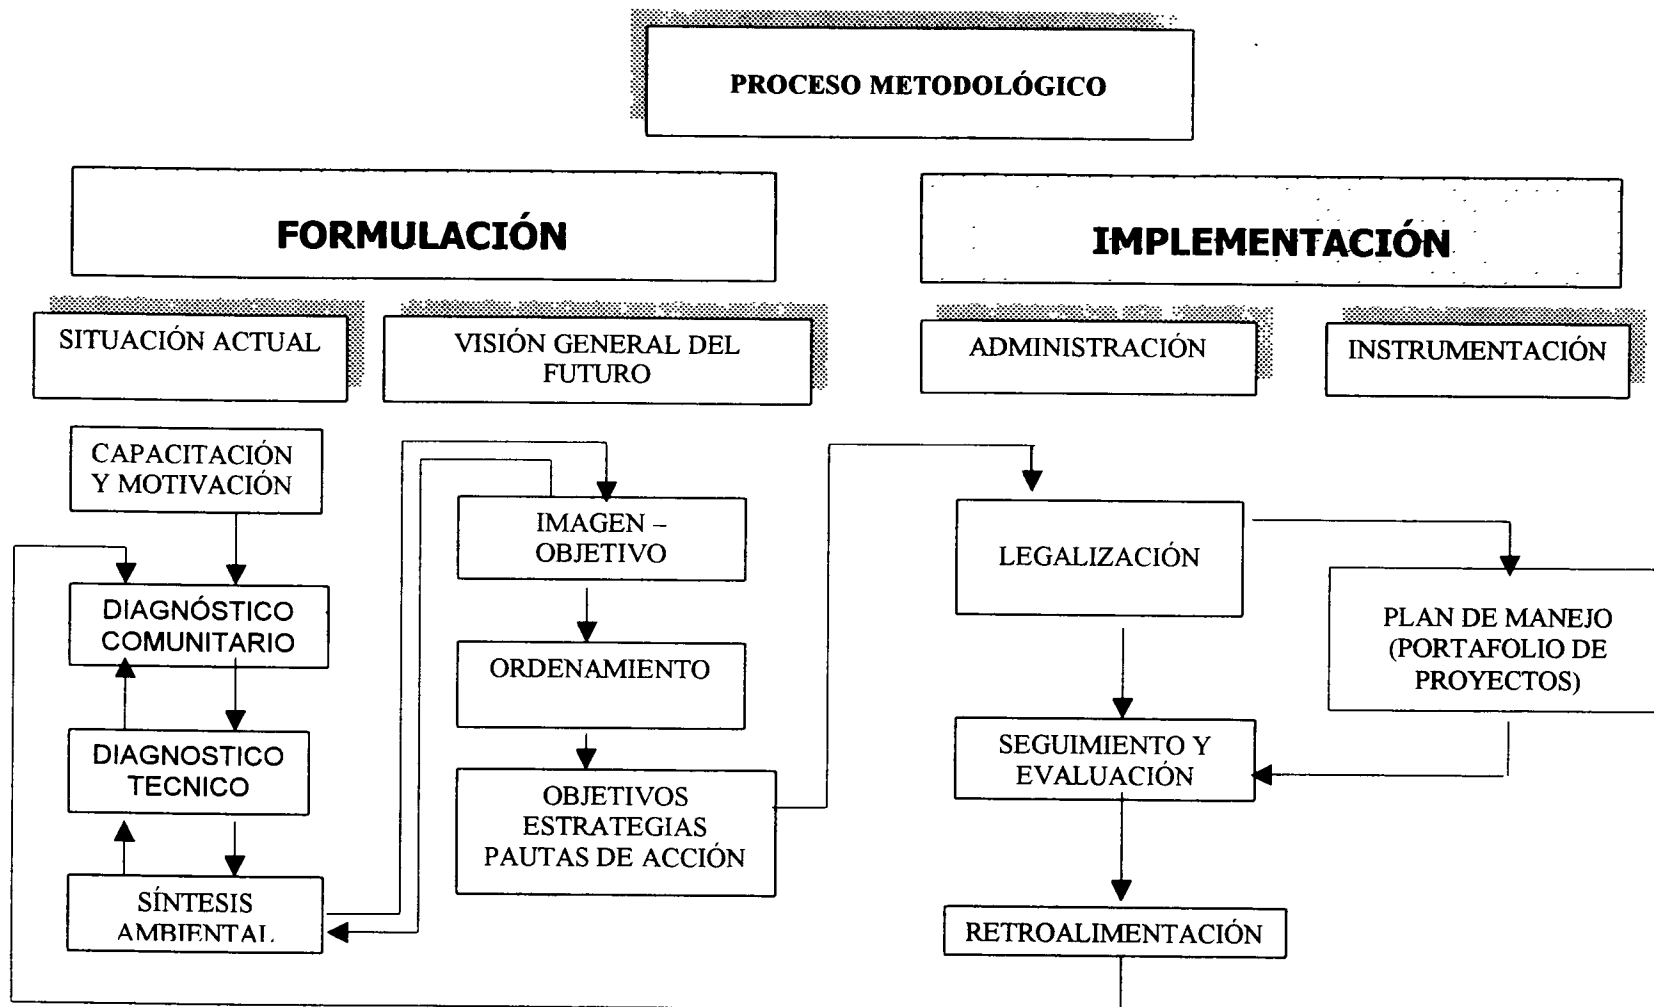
PROCESO METODOLÓGICO

FORMULACIÓN

IMPLEMENTACIÓN

SITUACIÓN ACTUAL

VISIÓN GENERAL DEL FUTURO

ADMINISTRACIÓN

INSTRUMENTACIÓN

CAPACITACIÓN Y MOTIVACIÓN

DIAGNÓSTICO COMUNITARIO

DIAGNOSTICO TECNICO

SÍNTESIS AMBIENTAL

IMAGEN – OBJETIVO

ORDENAMIENTO

OBJETIVOS ESTRATEGIAS PAUTAS DE ACCIÓN

LEGALIZACIÓN

PLAN DE MANEJO (PORTAFOLIO DE PROYECTOS)

SEGUIMIENTO Y EVALUACIÓN

RETROALIMENTACIÓN